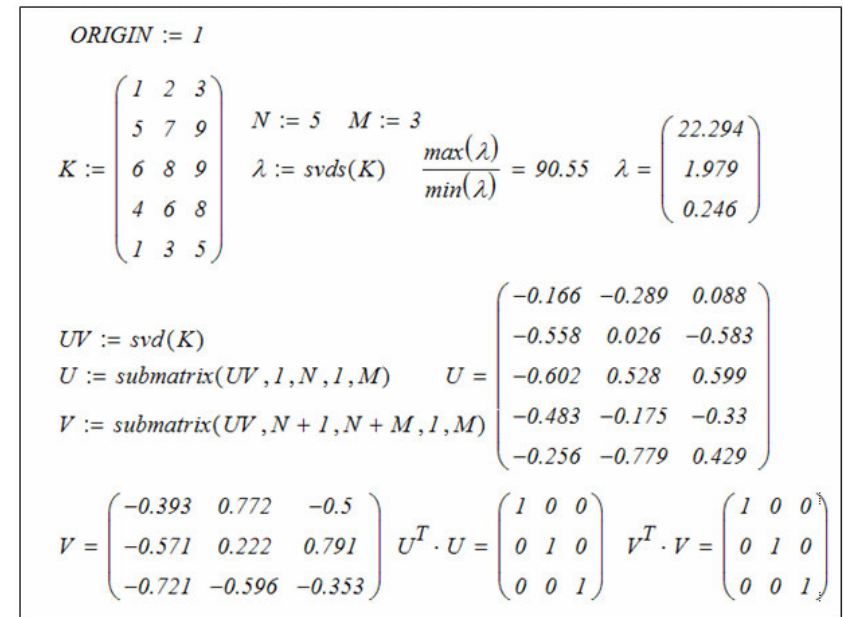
$ORIGIN := 1$

$K := \begin{pmatrix} 1 & 2 & 3 \\ 5 & 7 & 9 \\ 6 & 8 & 9 \\ 4 & 6 & 8 \\ 1 & 3 & 5 \end{pmatrix}$ $N := 5 \quad M := 3$ $\lambda := svds(K) \quad \frac{max(\lambda)}{min(\lambda)} = 90.55 \quad \lambda = \begin{pmatrix} 22.294 \\ 1.979 \\ 0.246 \end{pmatrix}$

$UV := svd(K)$
$U := submatrix(UV, 1, N, 1, M)$ $U = \begin{pmatrix} -0.166 & -0.289 & 0.088 \\ -0.558 & 0.026 & -0.583 \\ -0.602 & 0.528 & 0.599 \\ -0.483 & -0.175 & -0.33 \\ -0.256 & -0.779 & 0.429 \end{pmatrix}$
$V := submatrix(UV, N + 1, N + M, 1, M)$

$V = \begin{pmatrix} -0.393 & 0.772 & -0.5 \\ -0.571 & 0.222 & 0.791 \\ -0.721 & -0.596 & -0.353 \end{pmatrix}$ $U^T \cdot U = \begin{pmatrix} 1 & 0 & 0 \\ 0 & 1 & 0 \\ 0 & 0 & 1 \end{pmatrix}$ $V^T \cdot V = \begin{pmatrix} 1 & 0 & 0 \\ 0 & 1 & 0 \\ 0 & 0 & 1 \end{pmatrix}$